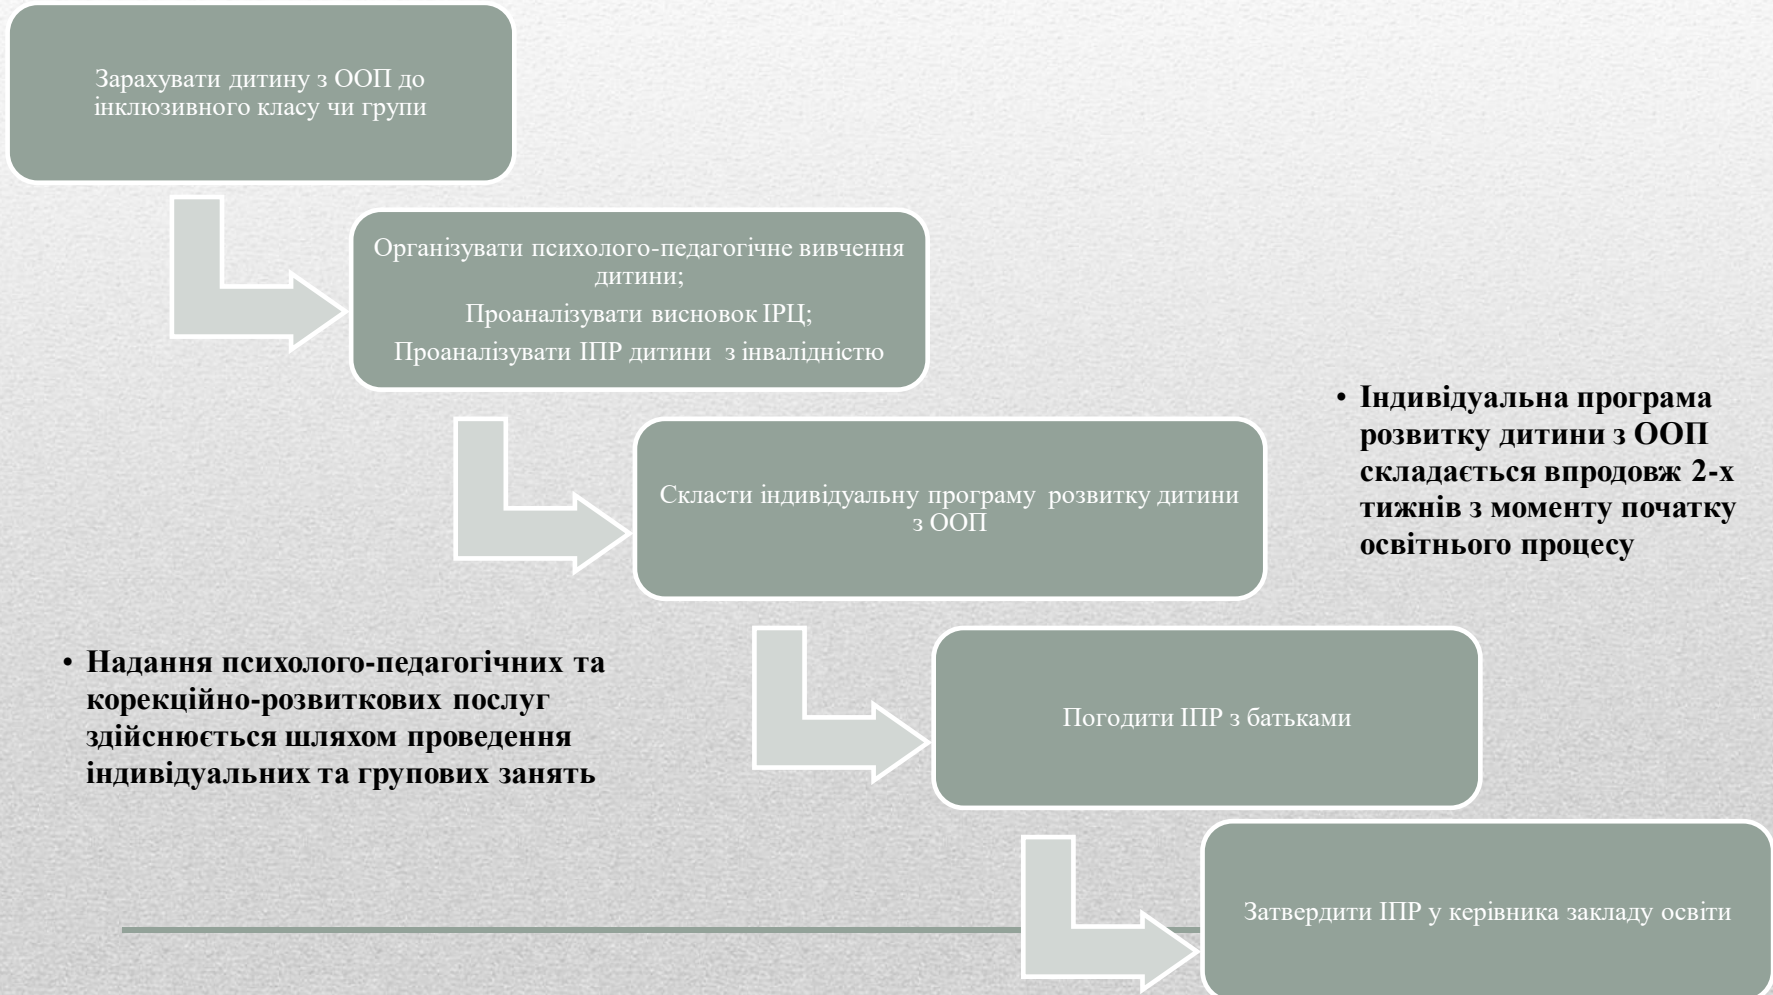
Зарахувати дитину з ООП до інклюзивного класу чи групи

Організувати психолого-педагогічне вивчення дитини;

Проаналізувати висновок ІРЦ;

Проаналізувати ІПР дитини з інвалідністю

• Індивідуальна програма розвитку дитини з ООП складається впродовж 2-х тижнів з моменту початку освітнього процесу

Скласти індивідуальну програму розвитку дитини з ООП

• Надання психолого-педагогічних та корекційно-розвиткових послуг здійснюється шляхом проведення індивідуальних та групових занять

Погодити ІПР з батьками

Затвердити ІПР у керівника закладу освіти